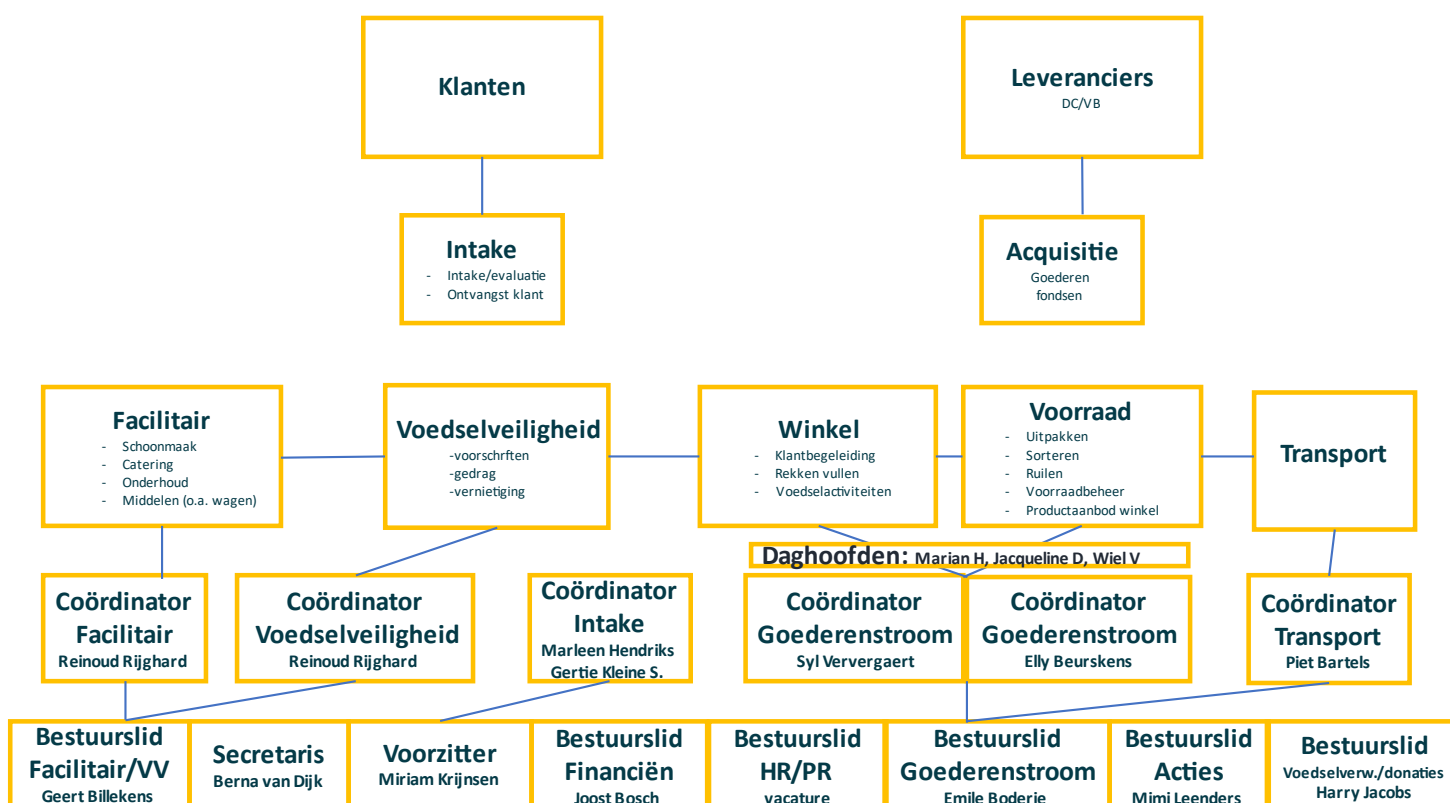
Klanten

Leveranciers
DC/VB

Intake
- Intake/evaluatie
- Ontvangst klant

Acquisitie
Goederen
fondsen

Facilitair
- Schoonmaak
- Catering
- Onderhoud
- Middelen (o.a. wagen)

Voedselveiligheid
-voorschrften
-gedrag
-vernietiging

Winkel
- Klantbegeleiding
- Rekken vullen
- Voedselactiviteiten

Voorraad
- Uitpakken
- Sorteren
- Ruilen
- Voorraadbeheer
- Productaanbod winkel

Transport

Daghoofden: Marian H, Jacqueline D, Wiel V

Coördinator Facilitair
Reinoud Rijghard

Coördinator Voedselveiligheid
Reinoud Rijghard

Coördinator Intake
Marleen Hendriks
Gertie Kleine S.

Coördinator Goederenstroom
Syl Ververgaert

Coördinator Goederenstroom
Elly Beurskens

Coördinator Transport
Piet Bartels

Bestuurslid Facilitair/VV
Geert Billekens

Secretaris
Berna van Dijk

Voorzitter
Miriam Krijnsen

Bestuurslid Financiën
Joost Bosch

Bestuurslid HR/PR
vacature

Bestuurslid Goederenstroom
Emile Boderie

Bestuurslid Acties
Mimi Leenders

Bestuurslid
Voedselverw./donaties
Harry Jacobs